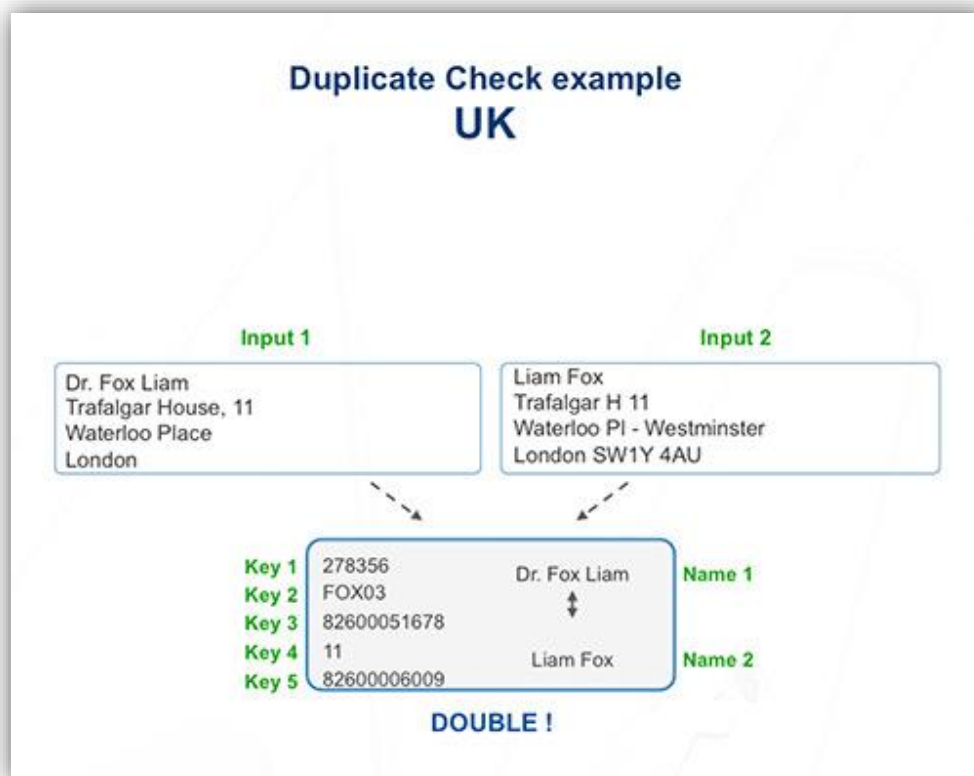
Duplicate Check example
UK

Input 1

Dr. Fox Liam
Trafalgar House, 11
Waterloo Place
London

Input 2

Liam Fox
Trafalgar H 11
Waterloo Pl - Westminster
London SW1Y 4AU

| Key 1 | 278356 | Dr. Fox Liam | Name 1 |
|---|---|---|---|
| Key 2 | FOX03 | | |
| Key 3 | 82600051678 | | |
| Key 4 | 11 | Liam Fox | Name 2 |
| Key 5 | 82600006009 | | |

DOUBLE !